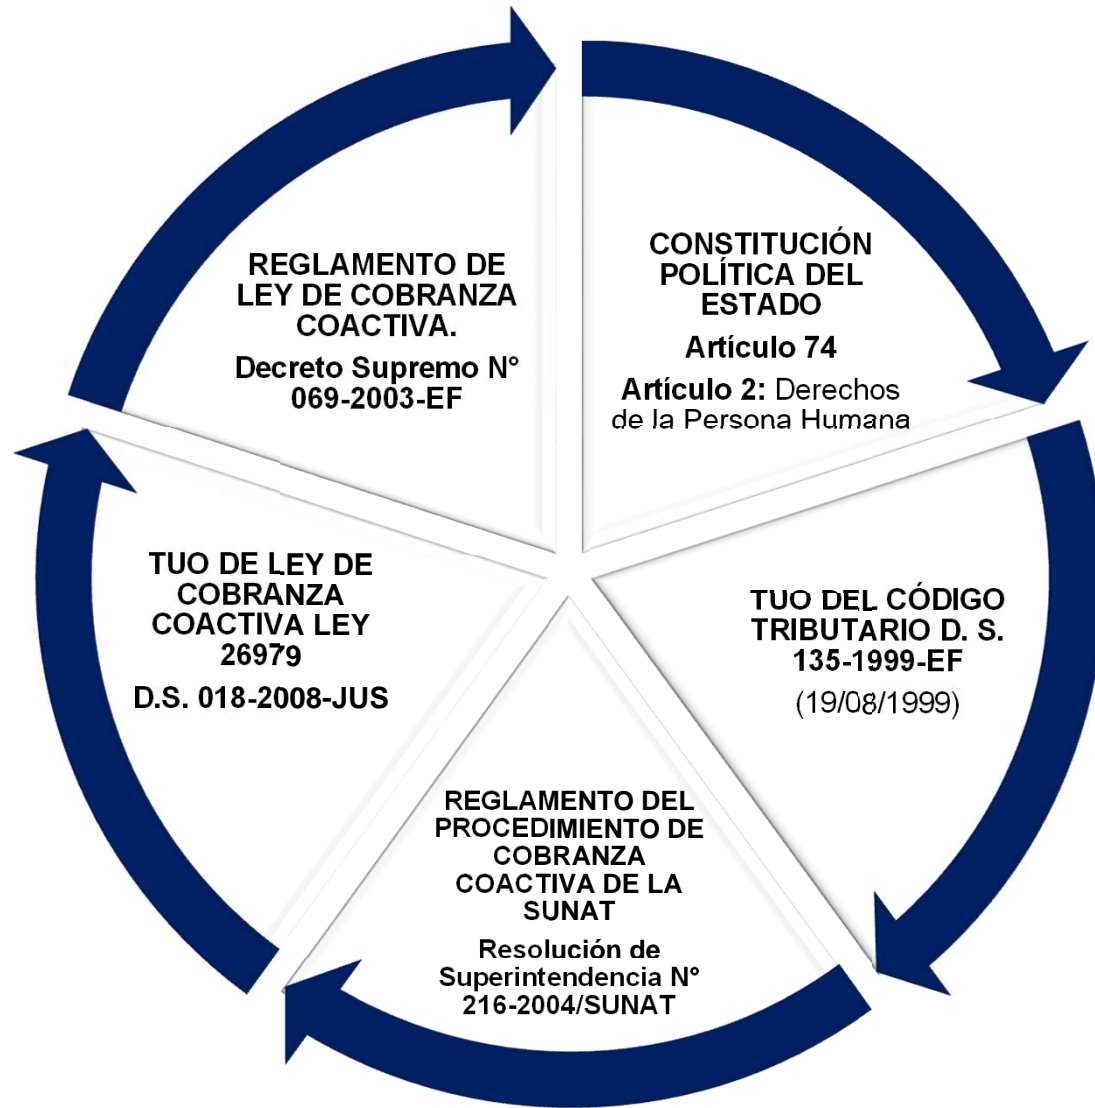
CONSTITUCIÓN POLÍTICA DEL ESTADO

Artículo 74

Artículo 2: Derechos de la Persona Humana

TUO DEL CÓDIGO TRIBUTARIO D. S. 135-1999-EF

(19/08/1999)

REGLAMENTO DEL PROCEDIMIENTO DE COBRANZA COACTIVA DE LA SUNAT

Resolución de Superintendencia N° 216-2004/SUNAT

TUO DE LEY DE COBRANZA COACTIVA LEY 26979

D.S. 018-2008-JUS

REGLAMENTO DE LEY DE COBRANZA COACTIVA.

Decreto Supremo N° 069-2003-EF